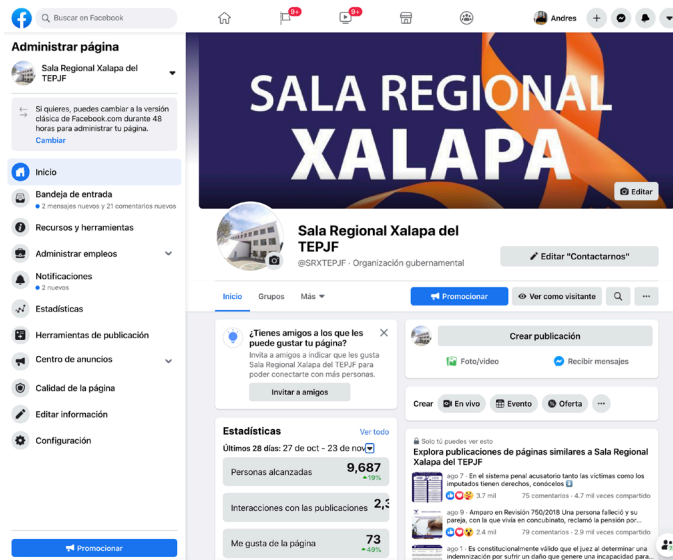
Buscar en Facebook

9+

9+

Andres

Administrar página

Sala Regional Xalapa del TEPJF

Si quieres, puedes cambiar a la versión clásica de Facebook.com durante 48 horas para administrar tu página.
Cambiar

Inicio

Bandeja de entrada
2 mensajes nuevos y 21 comentarios nuevos

Recursos y herramientas

Administrar empleos

Notificaciones
2 nuevos

Estadísticas

Herramientas de publicación

Centro de anuncios

Calidad de la página

Editar información

Configuración

Promocionar

SALA REGIONAL XALAPA

Editar

Sala Regional Xalapa del TEPJF
@SRXTEPJF · Organización gubernamental

Editar "Contactarnos"

Inicio Grupos Más

Promocionar

Ver como visitante

¿Tienes amigos a los que les puede gustar tu página?
Invita a amigos a indicar que les gusta Sala Regional Xalapa del TEPJF para poder conectarte con más personas.

Invitar a amigos

Estadísticas
Ver todo

Últimos 28 días: 27 de oct - 23 de nov

| Personas alcanzadas | 9,687 ▲19% |
|---|---|
| Interacciones con las publicaciones | 2,3 |
| Me gusta de la página | 73 ▲49% |

Crear publicación

Foto/video

Recibir mensajes

Crear En vivo Evento Oferta ···

Solo tú puedes ver esto
Explora publicaciones de páginas similares a Sala Regional Xalapa del TEPJF

ago 7 · En el sistema penal acusatorio tanto las víctimas como los imputados tienen derechos, conócelos
3.7 mil 75 comentarios · 4.7 mil veces compartido

ago 9 · Amparo en Revisión 750/2018 Una persona falleció y su pareja, con la que vivía en concubinato, reclamó la pensión por...
2.4 mil 79 comentarios · 2.9 mil veces compartido

ago 5 · Es constitucionalmente válido que el juez al determinar una indemnización por sufrir un daño que genere una incapacidad para...